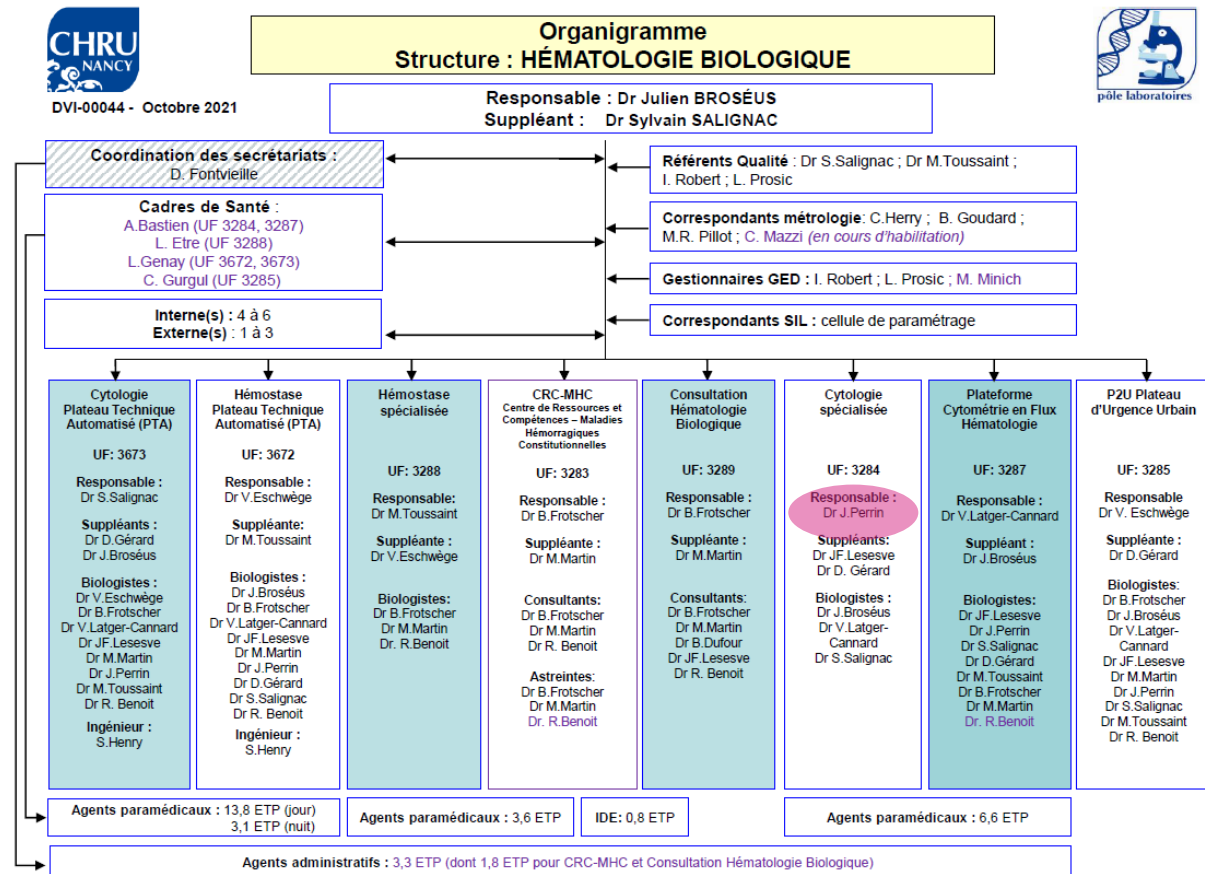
CHRU NANCY

DVI-00044 - Octobre 2021

Organigramme
Structure : HÉMATOLOGIE BIOLOGIQUE

pôle laboratoires

Responsable : Dr Julien BROSÉUS
Suppléant : Dr Sylvain SALIGNAC

Coordination des secrétariats :
D. Fontvieille

Cadres de Santé :
A.Bastien (UF 3284, 3287)
L. Etre (UF 3288)
L.Genay (UF 3672, 3673)
C. Gurgul (UF 3285)

Interne(s) : 4 à 6
Externe(s) : 1 à 3

Référents Qualité : Dr S.Salignac ; Dr M.Toussaint ; I. Robert ; L. Prosic

Correspondants métrologie: C.Herry ; B. Goudard ; M.R. Pillot ; C. Mazzi (en cours d'habilitation)

Gestionnaires GED : I. Robert ; L. Prosic ; M. Minich

Correspondants SIL : cellule de paramétrage

Cytologie Plateau Technique Automatisé (PTA)
UF: 3673
Responsable :
Dr S.Salignac
Suppléants :
Dr D.Gérard
Dr J.Broséus
Biologistes :
Dr V.Eschwège
Dr B.Frotscher
Dr V.Latger-Cannard
Dr JF.Lesesve
Dr M.Martin
Dr J.Perrin
Dr M.Toussaint
Dr R. Benoit
Ingénieur :
S.Henry

Hémostase Plateau Technique Automatisé (PTA)
UF: 3672
Responsable :
Dr V.Eschwège
Suppléante:
Dr M.Toussaint
Biologistes :
Dr J.Broséus
Dr B.Frotscher
Dr V.Latger-Cannard
Dr JF.Lesesve
Dr M.Martin
Dr J.Perrin
Dr D.Gérard
Dr S.Salignac
Dr R. Benoit
Ingénieur :
S.Henry

Hémostase spécialisée
UF: 3288
Responsable:
Dr M.Toussaint
Suppléante :
Dr V.Eschwège
Biologistes:
Dr B.Frotscher
Dr M.Martin
Dr. R.Benoit

CRC-MHC
Centre de Ressources et Compétences – Maladies Hémorragiques Constitutionnelles
UF: 3283
Responsable :
Dr B.Frotscher
Suppléante :
Dr M.Martin
Consultants:
Dr B.Frotscher
Dr M.Martin
Dr R. Benoit
Astreintes:
Dr B.Frotscher
Dr M.Martin
Dr. R.Benoit

Consultation Hématologie Biologique
UF: 3289
Responsable :
Dr B.Frotscher
Suppléante :
Dr M.Martin
Consultants:
Dr B.Frotscher
Dr M.Martin
Dr B.Dufour
Dr JF.Lesesve
Dr R. Benoit

Cytologie spécialisée
UF: 3284
Responsable :
Dr J.Perrin
Suppléants:
Dr JF.Lesesve
Dr D. Gérard
Biologistes :
Dr J.Broséus
Dr V.Latger-Cannard
Dr S.Salignac

Plateforme Cytométrie en Flux Hématologie
UF: 3287
Responsable :
Dr V.Latger-Cannard
Suppléant :
Dr J.Broséus
Biologistes:
Dr JF.Lesesve
Dr J.Perrin
Dr S.Salignac
Dr D.Gérard
Dr M.Toussaint
Dr B.Frotscher
Dr M.Martin
Dr. R.Benoit

P2U Plateau d'Urgence Urbain
UF: 3285
Responsable
Dr V. Eschwège
Suppléante :
Dr D.Gérard
Biologistes:
Dr B.Frotscher
Dr J.Broséus
Dr V.Latger-Cannard
Dr JF.Lesesve
Dr M.Martin
Dr J.Perrin
Dr S.Salignac
Dr M.Toussaint
Dr R. Benoit

Agents paramédicaux : 13,8 ETP (jour)
3,1 ETP (nuit)

Agents paramédicaux : 3,6 ETP

IDE: 0,8 ETP

Agents paramédicaux : 6,6 ETP

Agents administratifs : 3,3 ETP (dont 1,8 ETP pour CRC-MHC et Consultation Hématologie Biologique)